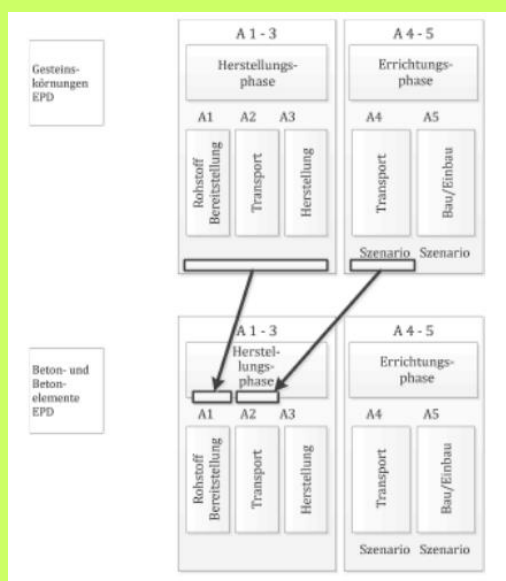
Gesteinskörnungen EPD

A 1 - 3

Herstellungsphase

A1 A2 A3

Rohstoff Bereitstellung

Transport

Herstellung

A 4 - 5

Errichtungsphase

A4 A5

Transport

Bau/Einbau

Szenario Szenario

Beton- und Betonelemente EPD

A 1 - 3

Herstellungsphase

A1 A2 A3

Rohstoff Bereitstellung

Transport

Herstellung

A 4 - 5

Errichtungsphase

A4 A5

Transport

Bau/Einbau

Szenario Szenario